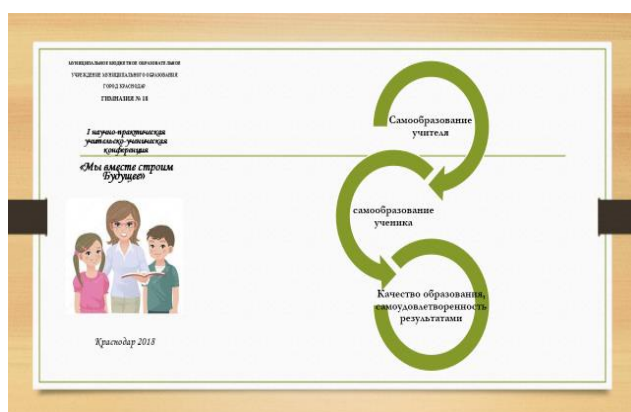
МУНИЦИПАЛЬНОЕ БЮДЖЕТНОЕ ОБРАЗОВАТЕЛЬНОЕ
УЧРЕЖДЕНИЕ МУНИЦИПАЛЬНОГО ОБРАЗОВАНИЯ
ГОРОД КРАСНОДАР
ГИМНАЗИЯ № 18

I научно-практическая учительско-ученическая конференция

«Мы вместе строим Будущее»

Краснодар 2018

Самообразование учителя

самообразование ученика

Качество образования, самоудовлетворенность результатами